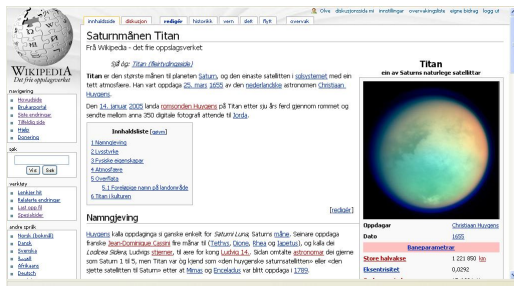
Olve diskusjonsside mi innstillinger overvakningsliste signe bidrag logg ut

innhaldsside diskusjon redigér historikk vern slett flytt overvak

WIKIPEDIA
Det frie oppslagsverket

navigering
Hovudside
Bruksportal
Siste endringar
Tilfeldig side
Hjelp
Donering

søk
Vis Søk

verktøy
Lenkjar hit
Relaterte endringar
Last opp fil
Spesialsider

andre språk
Norsk (bokmål)
Dansk
Svenska
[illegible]
Afrikaans
Deutsch

Saturnmånen Titan
Frå Wikipedia - det frie oppslagsverket

Sjå òg: Titan (fleirtydingsside)

Titan er den største månen til planeten Saturn, og den einaste satellitten i solsystemet med ein tett atmosfære. Han vart oppdaga 25. mars 1655 av den nederlandske astronomen Christiaan Huygens.

Den 14. januar 2005 landa romsonden Huygens på Titan etter sju års ferd gjennom rommet og sende mellom anna 350 digitale fotografi attende til Jorda.

Innhaldsliste [gøym]
1 Namngjeving
2 Lysstyrke
3 Fysiske eigenskapar
4 Atmosfære
5 Overflata
5.1 Foreløpige namn på landområde
6 Titan i kulturen

[redigér]
Namngjeving

Huygens kalla oppdaginga si ganske enkelt for Saturni Luna, Saturns måne. Seinare oppdaga franske Jean-Dominique Cassini fire måne til (Tethys, Dione, Rhea og Iapetus), og kalla dei Lodicea Sidera, Ludvigs stjerner, til ære for kong Ludvig 14.. Sidan omtalte astronomar dei gjerne som Saturn 1 til 5, men Titan var og kjend som «den huygenske saturnsatellitten» eller «den sjette satellitten til Saturn» etter at Mimas og Enceladus var blitt oppdaga i 1789.

Titan
ein av Saturns naturlege satellittar

| Oppdagar | Christiaan Huygens |
|---|---|
| Dato | 1655 |
| Baneparametrar | |
| Store halvakse | 1 221 850 km |
| Eksentrisitet | 0,0292 |